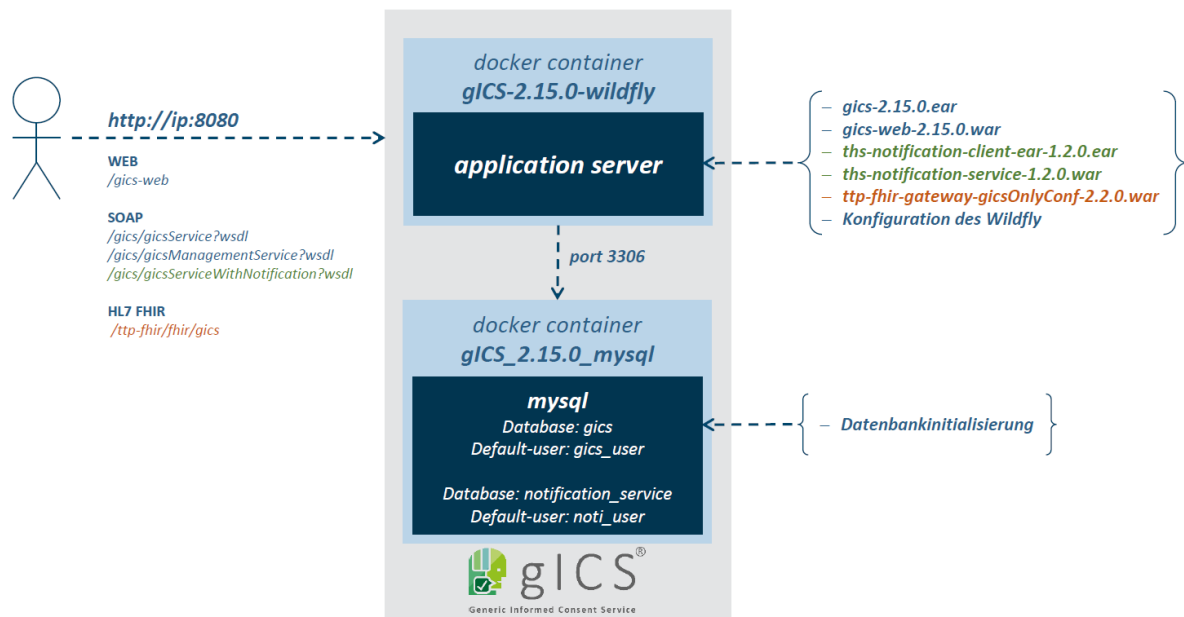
http://ip:8080

WEB
/gics-web

SOAP
/gics/gicsService?wsdl
/gics/gicsManagementService?wsdl
/gics/gicsServiceWithNotification?wsdl

HL7 FHIR
/ttp-fhir/fhir/gics

docker container
gICS-2.15.0-wildfly

application server

port 3306

docker container
gICS_2.15.0_mysql

mysql
Database: gics
Default-user: gics_user

Database: notification_service
Default-user: noti_user

gICS®
Generic Informed Consent Service

– gics-2.15.0.ear
– gics-web-2.15.0.war
– ths-notification-client-ear-1.2.0.ear
– ths-notification-service-1.2.0.war
– ttp-fhir-gateway-gicsOnlyConf-2.2.0.war
– Konfiguration des Wildfly

– Datenbankinitialisierung